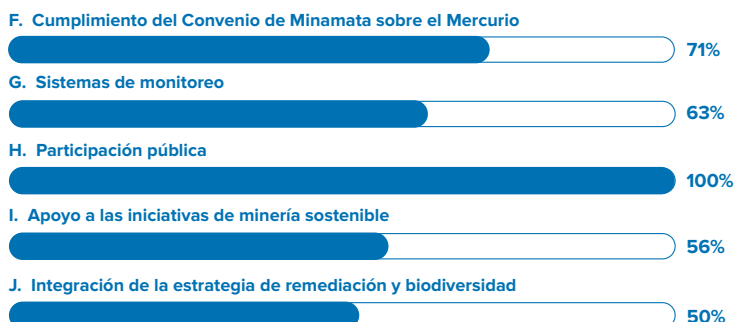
F. Cumplimiento del Convenio de Minamata sobre el Mercurio
71%

G. Sistemas de monitoreo
63%

H. Participación pública
100%

I. Apoyo a las iniciativas de minería sostenible
56%

J. Integración de la estrategia de remediación y biodiversidad
50%